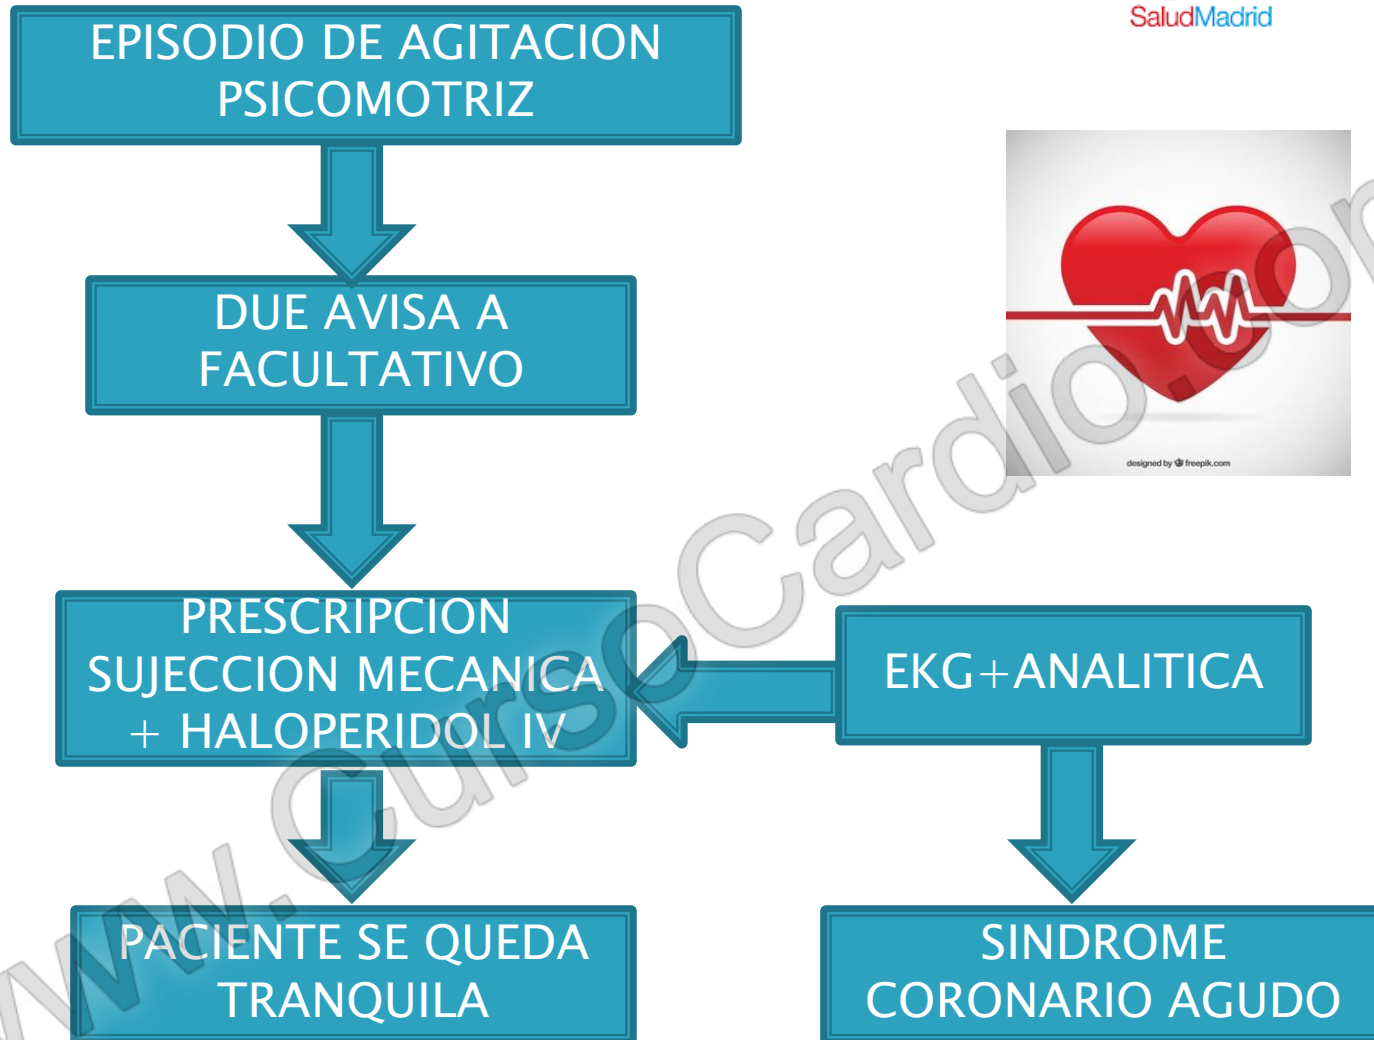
SaludMadrid

EPISODIO DE AGITACION PSICOMOTRIZ

designed by freepik.com

DUE AVISA A FACULTATIVO

PRESCRIPCION SUJECCION MECANICA + HALOPERIDOL IV

EKG+ANALITICA

PACIENTE SE QUEDA TRANQUILA

SINDROME CORONARIO AGUDO

www.CursoCardio.com